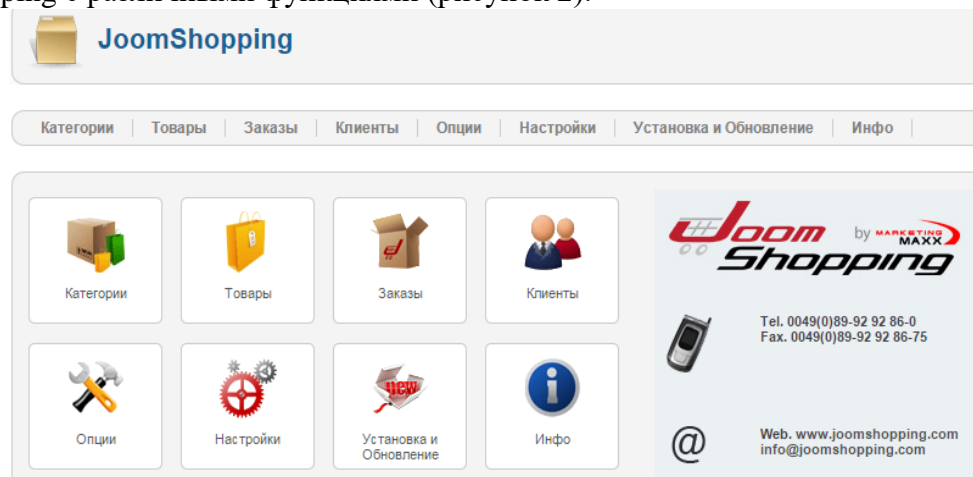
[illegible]

JoomShopping

Категории | Товары | Заказы | Клиенты | Опции | Настройки | Установка и Обновление | Инфо

Категории

Товары

Заказы

Клиенты

Опции

Настройки

Установка и Обновление

Инфо

Joom Shopping by MARKETING MAXX

Tel. 0049(0)89-92 92 86-0
Fax. 0049(0)89-92 92 86-75

@

Web. www.joomshopping.com
info@joomshopping.com